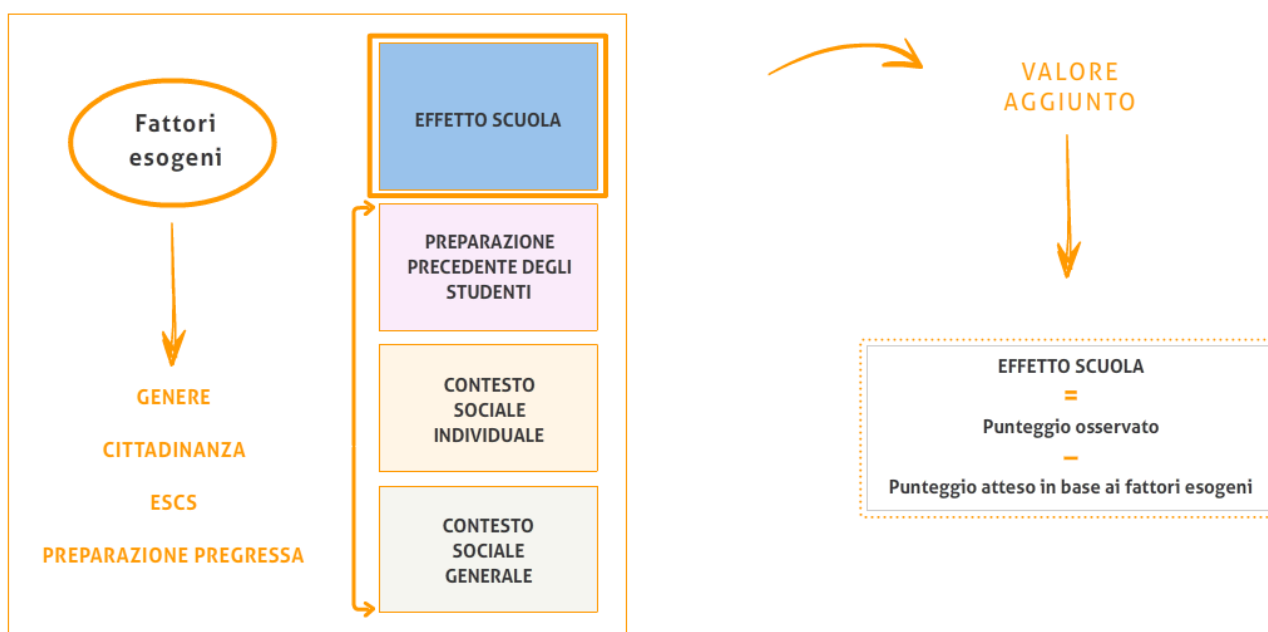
Fattori esogeni

GENERE

CITTADINANZA

ESCS

PREPARAZIONE PREGRESSA

EFFETTO SCUOLA

PREPARAZIONE PRECEDENTE DEGLI STUDENTI

CONTESTO SOCIALE INDIVIDUALE

CONTESTO SOCIALE GENERALE

VALORE AGGIUNTO

EFFETTO SCUOLA
=
Punteggio osservato
–
Punteggio atteso in base ai fattori esogeni